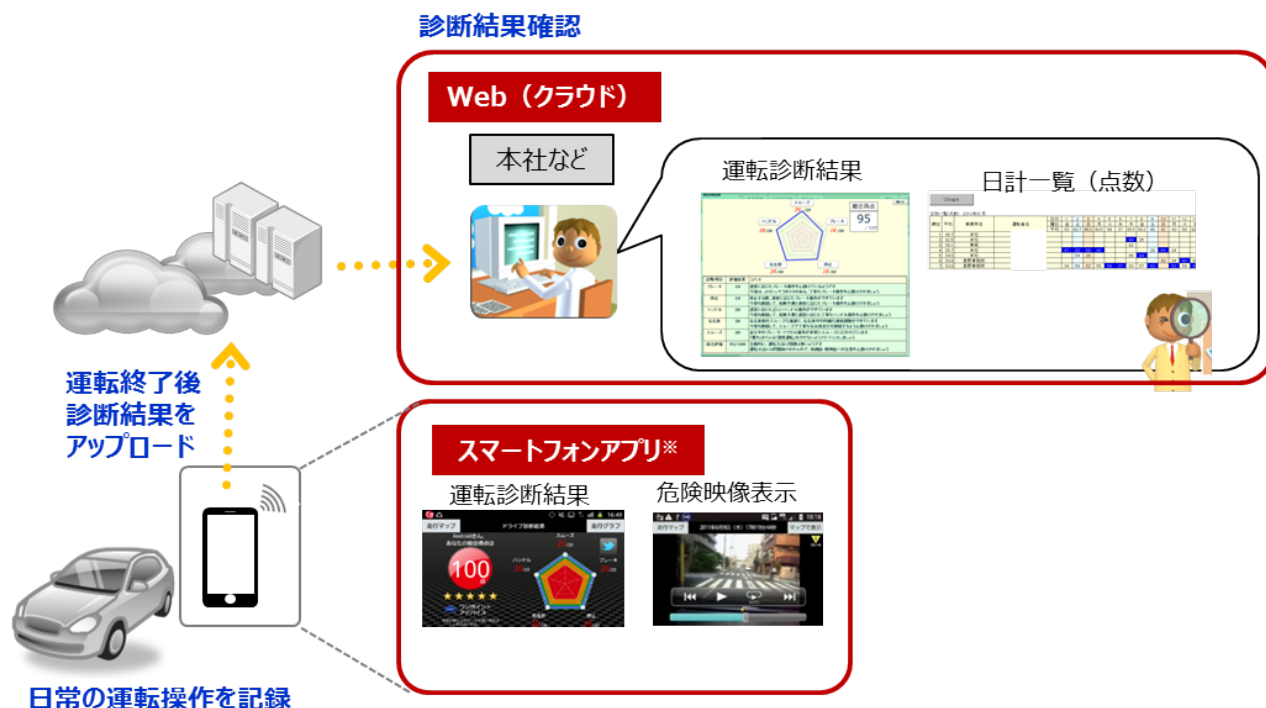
診断結果確認

Web（クラウド）

本社など

運転診断結果

日計一覧（点数）

スムーズ

ハンドル

ブレーキ

総合得点

95

運転終了後
診断結果を
アップロード

スマートフォンアプリ※

運転診断結果

危険映像表示

走行マップ

ドライブ診断結果

走行グラフ

100

スムーズ

ハンドル

ブレーキ

ワンポイントアドバイス

走行マップ

マップで表示

日常の運転操作を記録